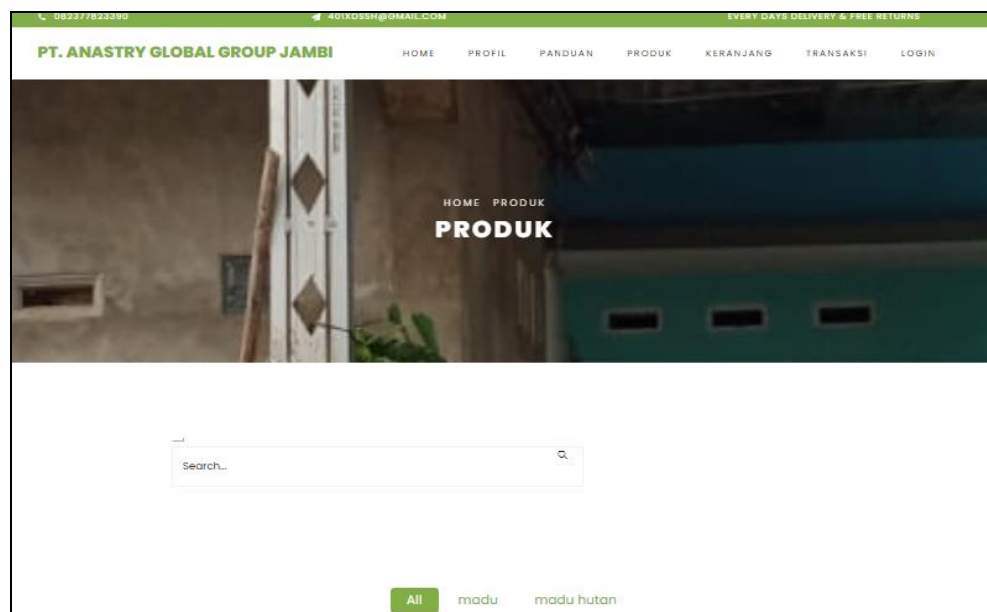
082377823390 401XDSSH@GMAIL.COM EVERY DAYS DELIVERY & FREE RETURNS

PT. ANASTRY GLOBAL GROUP JAMBI

HOME PROFIL PANDUAN PRODUK KERANJANG TRANSAKSI LOGIN

HOME PRODUK

PRODUK

Search...

All madu madu hutan